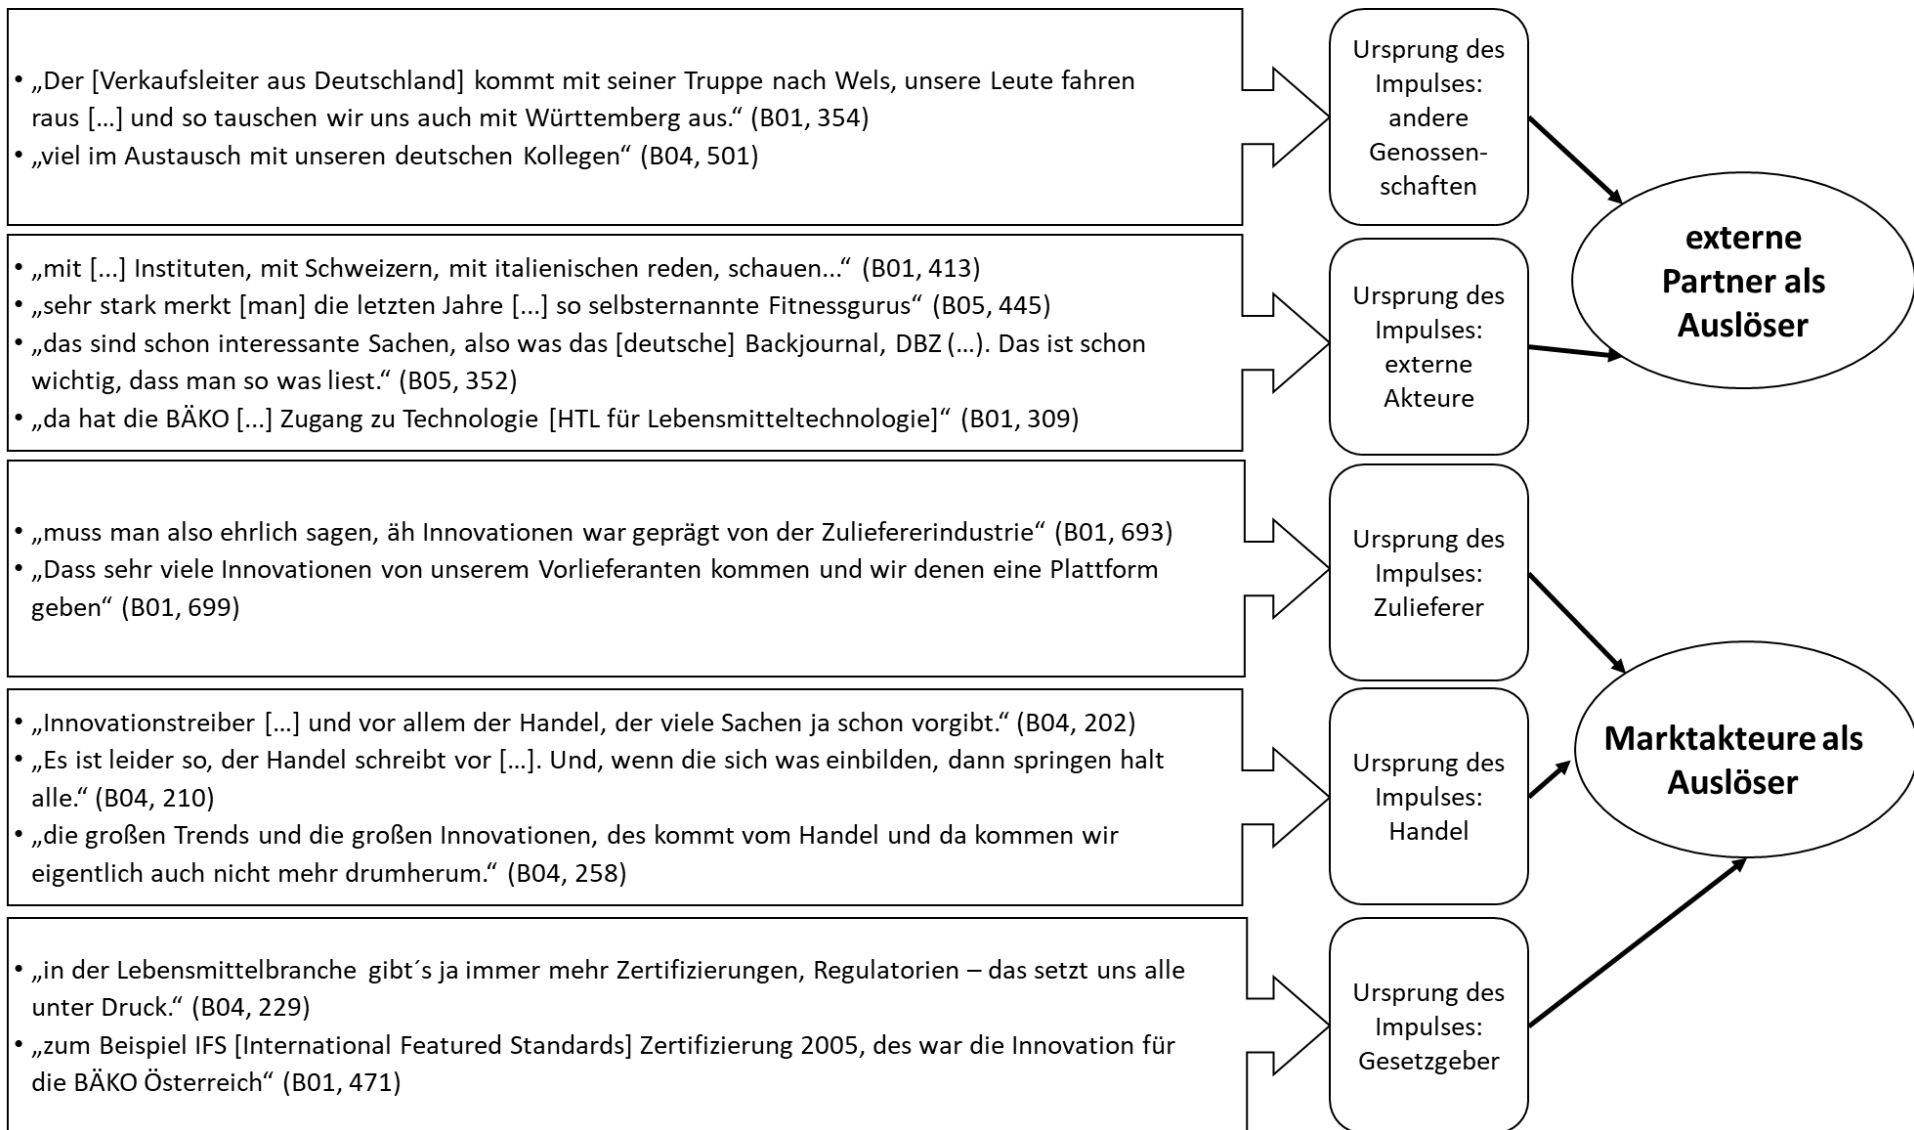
• „Der [Verkaufsleiter aus Deutschland] kommt mit seiner Truppe nach Wels, unsere Leute fahren raus […] und so tauschen wir uns auch mit Württemberg aus." (B01, 354)
• „viel im Austausch mit unseren deutschen Kollegen" (B04, 501)

Ursprung des Impulses: andere Genossenschaften

• „mit [...] Instituten, mit Schweizern, mit italienischen reden, schauen..." (B01, 413)
• „sehr stark merkt [man] die letzten Jahre [...] so selbsternannte Fitnessgurus" (B05, 445)
• „das sind schon interessante Sachen, also was das [deutsche] Backjournal, DBZ (…). Das ist schon wichtig, dass man so was liest." (B05, 352)
• „da hat die BÄKO [...] Zugang zu Technologie [HTL für Lebensmitteltechnologie]" (B01, 309)

Ursprung des Impulses: externe Akteure

externe Partner als Auslöser

• „muss man also ehrlich sagen, äh Innovationen war geprägt von der Zuliefererindustrie" (B01, 693)
• „Dass sehr viele Innovationen von unserem Vorlieferanten kommen und wir denen eine Plattform geben" (B01, 699)

Ursprung des Impulses: Zulieferer

• „Innovationstreiber […] und vor allem der Handel, der viele Sachen ja schon vorgibt." (B04, 202)
• „Es ist leider so, der Handel schreibt vor […]. Und, wenn die sich was einbilden, dann springen halt alle." (B04, 210)
• „die großen Trends und die großen Innovationen, des kommt vom Handel und da kommen wir eigentlich auch nicht mehr drumherum." (B04, 258)

Ursprung des Impulses: Handel

Marktakteure als Auslöser

• „in der Lebensmittelbranche gibt´s ja immer mehr Zertifizierungen, Regulatorien – das setzt uns alle unter Druck." (B04, 229)
• „zum Beispiel IFS [International Featured Standards] Zertifizierung 2005, des war die Innovation für die BÄKO Österreich" (B01, 471)

Ursprung des Impulses: Gesetzgeber